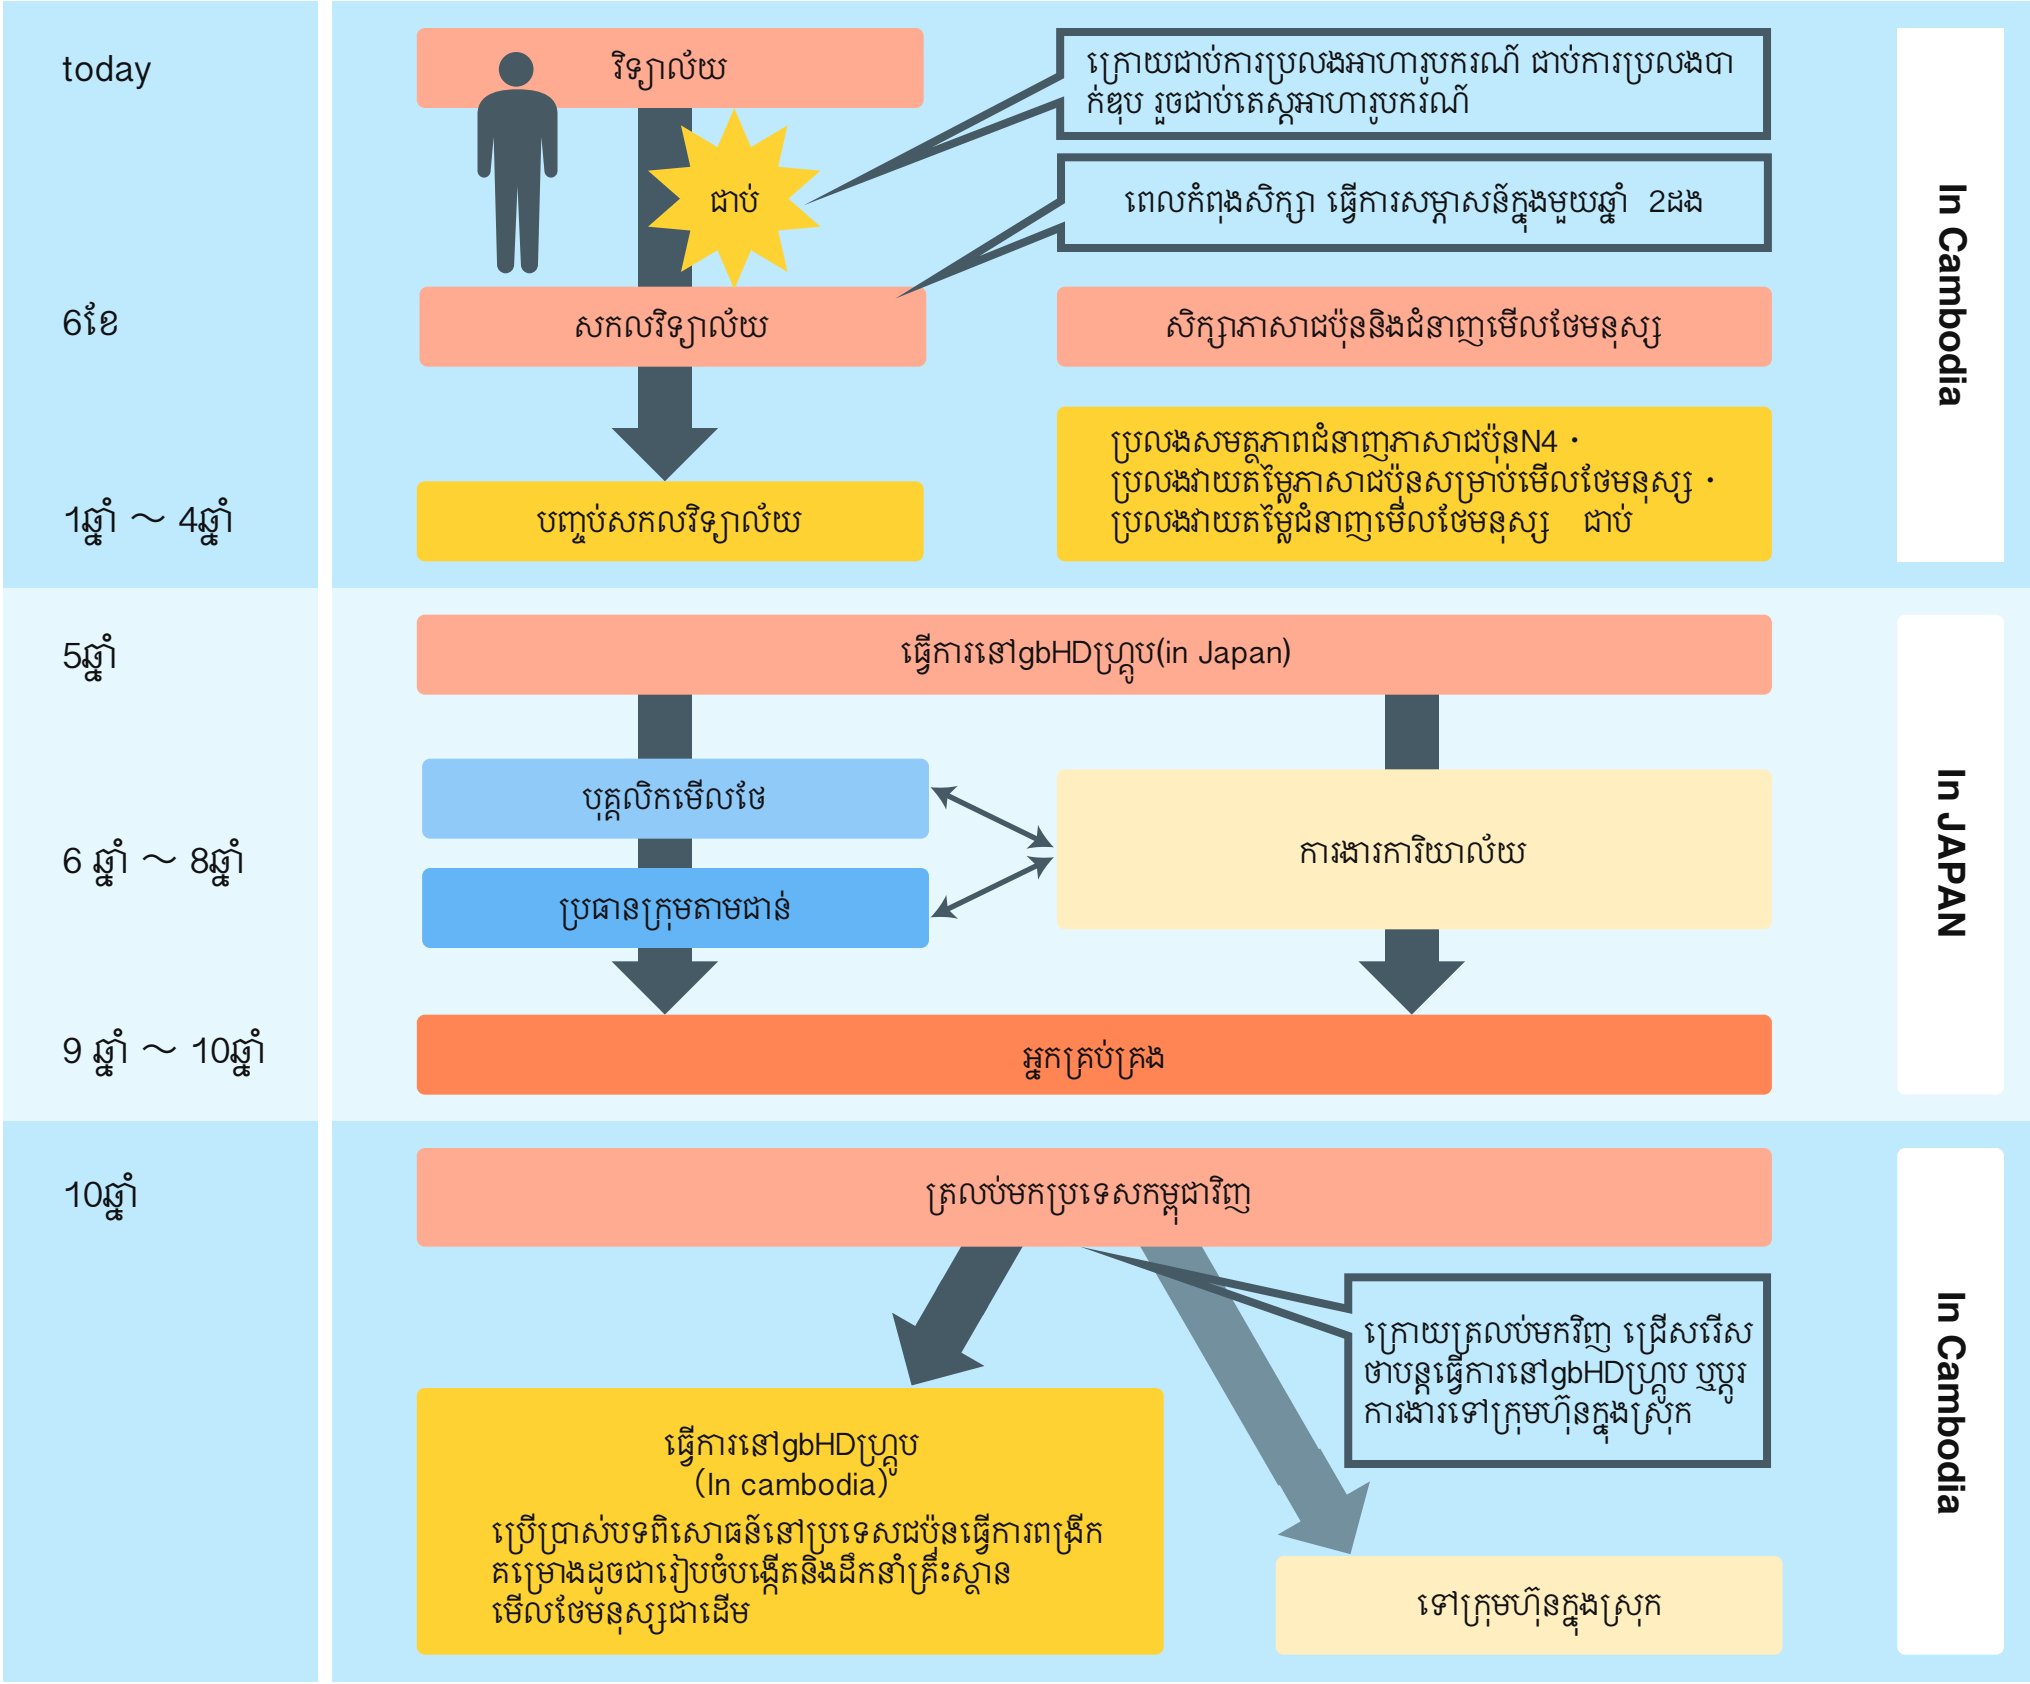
today

6ខែ

1ឆ្នាំ ～ 4ឆ្នាំ

វិទ្យាល័យ

ជាប់

ក្រោយជាប់ការប្រលងអាហារូបករណ៍ ជាប់ការប្រលងបាក់ឌុប រួចជាប់តេស្តអាហារូបករណ៍

ពេលកំពុងសិក្សា ធ្វើការសម្ភាសន៍ក្នុងមួយឆ្នាំ 2ដង

សកលវិទ្យាល័យ

សិក្សាភាសាជប៉ុននិងជំនាញមើលថែមនុស្ស

ប្រលងសមត្ថភាពជំនាញភាសាជប៉ុនN4・ ប្រលងវាយតម្លៃភាសាជប៉ុនសម្រាប់មើលថែមនុស្ស・ ប្រលងវាយតម្លៃជំនាញមើលថែមនុស្ស ជាប់

បញ្ចប់សកលវិទ្យាល័យ

In Cambodia

5ឆ្នាំ

6 ឆ្នាំ ～ 8ឆ្នាំ

9 ឆ្នាំ ～ 10ឆ្នាំ

ធ្វើការនៅgbHDហ្គ្រុប(in Japan)

បុគ្គលិកមើលថែ

ប្រធានក្រុមតាមជាន់

ការងារការិយាល័យ

អ្នកគ្រប់គ្រង

In JAPAN

10ឆ្នាំ

ត្រលប់មកប្រទេសកម្ពុជាវិញ

ក្រោយត្រលប់មកវិញ ជ្រើសរើសថាបន្តធ្វើការនៅgbHDហ្គ្រុប ឬប្តូរការងារទៅក្រុមហ៊ុនក្នុងស្រុក

ធ្វើការនៅgbHDហ្គ្រុប (In cambodia)
ប្រើប្រាស់បទពិសោធន៍នៅប្រទេសជប៉ុនធ្វើការពង្រីកគម្រោងដូចជារៀបចំបង្កើតនិងដឹកនាំគ្រឹះស្ថានមើលថែមនុស្សជាដើម

ទៅក្រុមហ៊ុនក្នុងស្រុក

In Cambodia